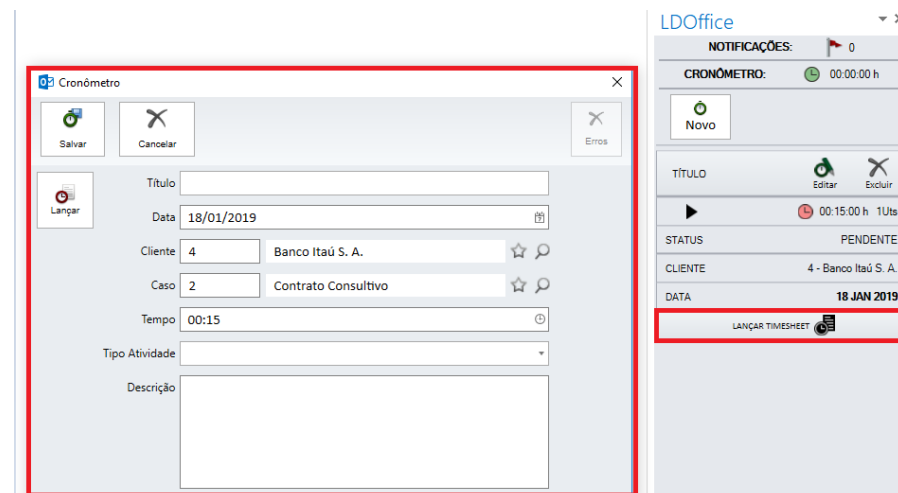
Cronômetro

Salvar

Cancelar

Erros

Lançar

Título

Data 18/01/2019

Cliente 4 Banco Itaú S. A.

Caso 2 Contrato Consultivo

Tempo 00:15

Tipo Atividade

Descrição

LDOffice

NOTIFICAÇÕES: 0

CRONÔMETRO: 00:00:00 h

Novo

TÍTULO

Editar

Excluir

00:15:00 h 1Uts

STATUS PENDENTE

CLIENTE 4 - Banco Itaú S. A.

DATA 18 JAN 2019

LANÇAR TIMESHEET